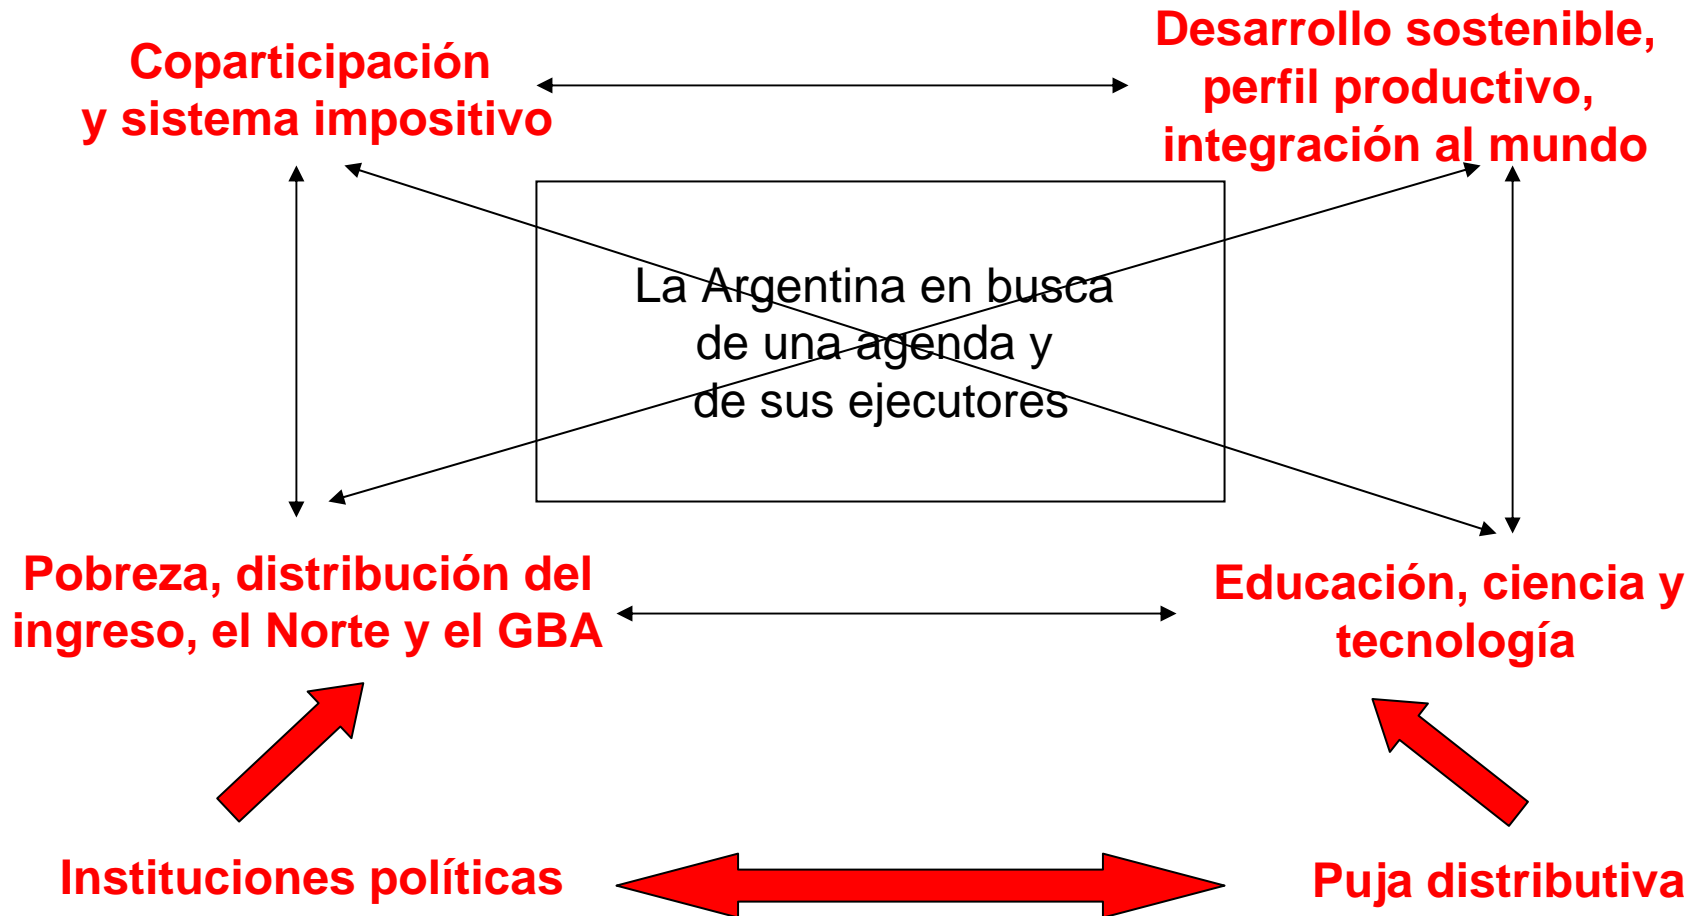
Coparticipación y sistema impositivo

Desarrollo sostenible, perfil productivo, integración al mundo

La Argentina en busca de una agenda y de sus ejecutores

Pobreza, distribución del ingreso, el Norte y el GBA

Educación, ciencia y tecnología

Instituciones políticas

Puja distributiva